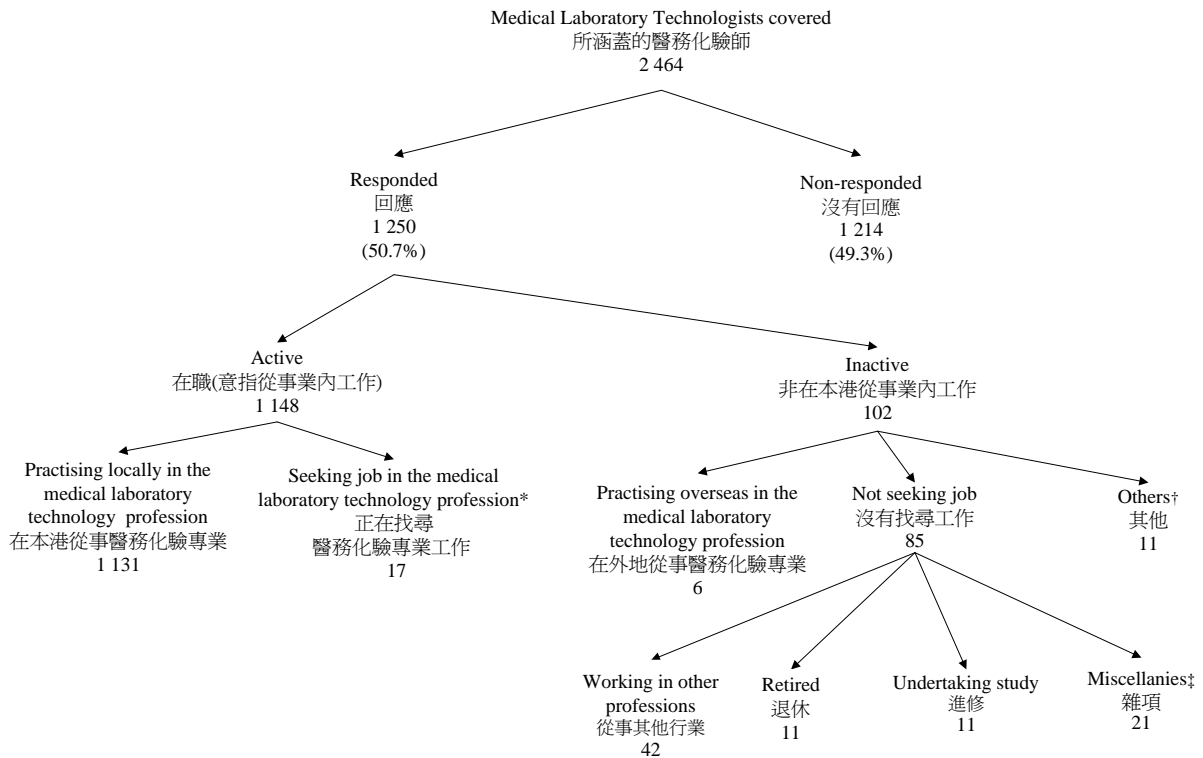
Medical Laboratory Technologists covered
所涵蓋的醫務化驗師
2 464

Responded
回應
1 250
(50.7%)

Non-responded
沒有回應
1 214
(49.3%)

Active
在職(意指從事業內工作)
1 148

Inactive
非在本港從事業內工作
102

Practising locally in the medical laboratory technology profession
在本港從事醫務化驗專業
1 131

Seeking job in the medical laboratory technology profession*
正在找尋
醫務化驗專業工作
17

Practising overseas in the medical laboratory technology profession
在外地從事醫務化驗專業
6

Not seeking job
沒有找尋工作
85

Others†
其他
11

Working in other professions
從事其他行業
42

Retired
退休
11

Undertaking study
進修
11

Miscellanies‡
雜項
21